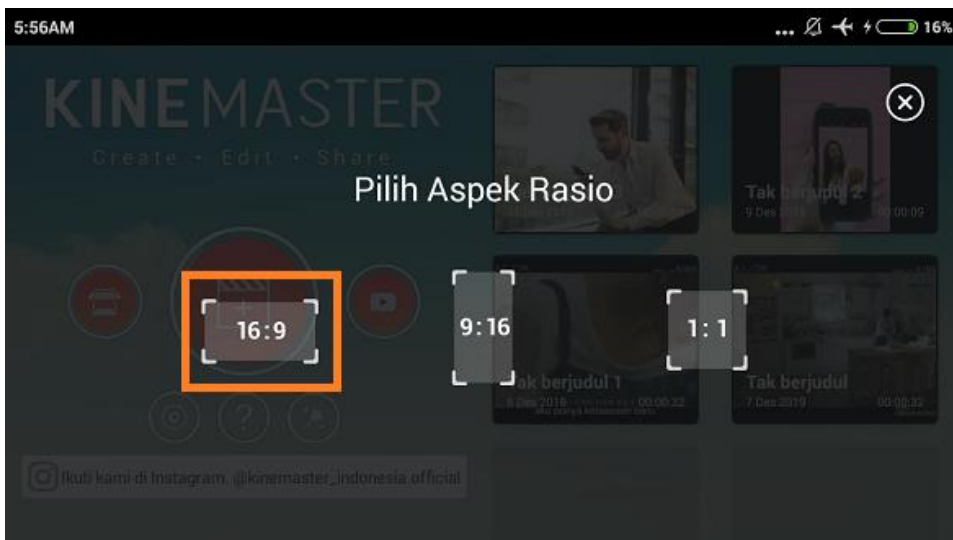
5:56AM

16%

KINEMASTER

Create · Edit · Share

Pilih Aspek Rasio

Tak berjudul 2

9 Des 2019

00:00:09

16:9

9:16

1:1

Tak berjudul 1

8 Des 2019

00:00:22

Tak berjudul

7 Des 2019

00:00:32

Ikuti kami di Instagram. @kinemaster_indonesia.official